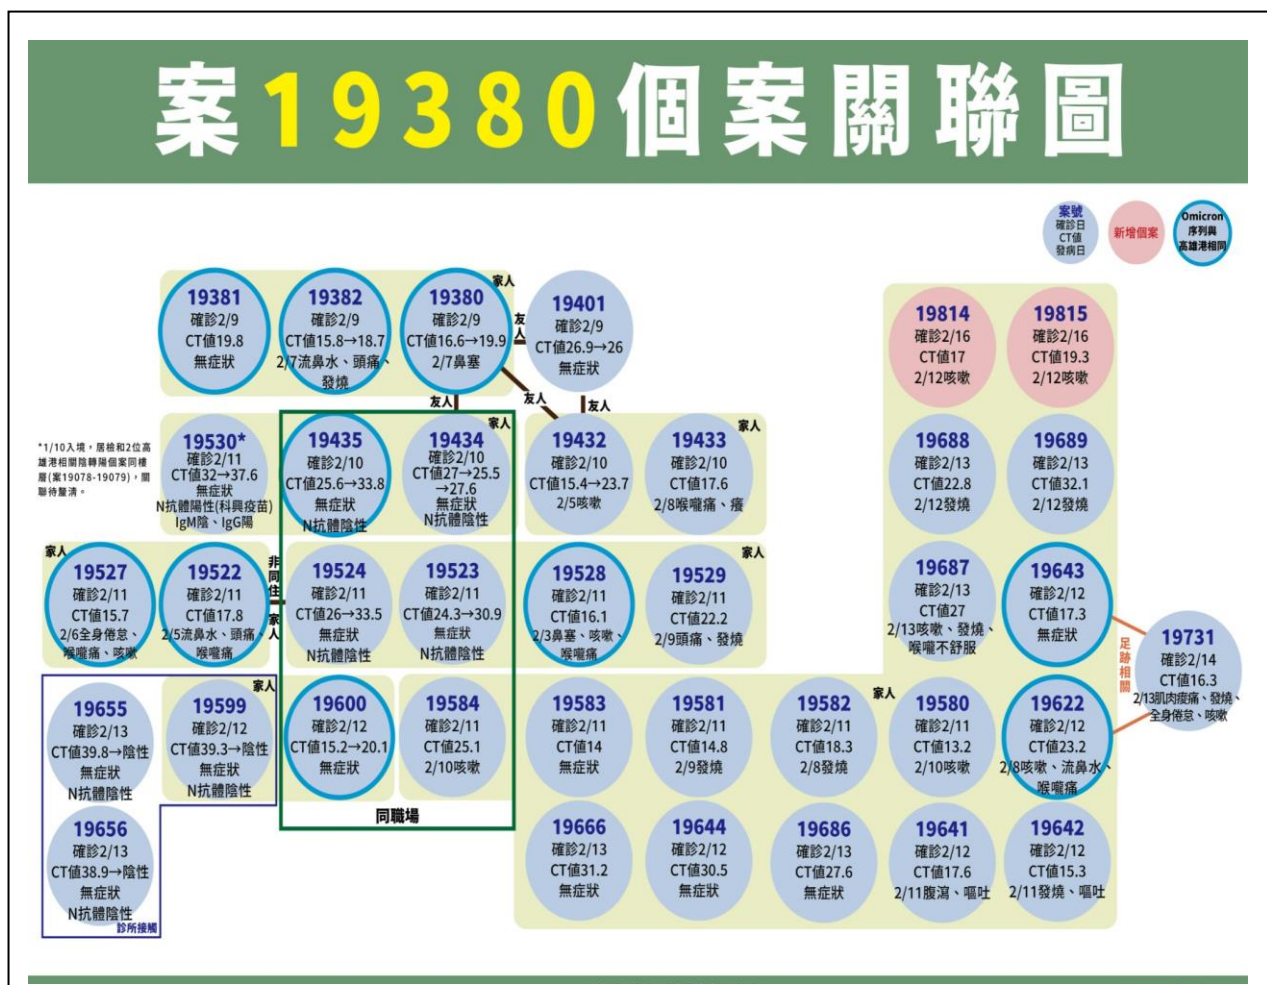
案19380個案關聯圖

案號
確診日
CT值
發病日

新增個案

Omicron
序列與
高雄港相同

家人

19381
確診2/9
CT值19.8
無症狀

19382
確診2/9
CT值15.8→18.7
2/7流鼻水、頭痛、發燒

19380
確診2/9
CT值16.6→19.9
2/7鼻塞

友人

19401
確診2/9
CT值26.9→26
無症狀

友人

友人

友人

*1/10入境，居檢和2位高雄港相關陰轉陽個案同樓層(案19078-19079)，關聯待釐清。

19530*
確診2/11
CT值32→37.6
無症狀
N抗體陽性(科興疫苗)
IgM陰、IgG陽

19435
確診2/10
CT值25.6→33.8
無症狀
N抗體陰性

家人

19434
確診2/10
CT值27→25.5→27.6
無症狀
N抗體陰性

19432
確診2/10
CT值15.4→23.7
2/5咳嗽

家人

19433
確診2/10
CT值17.6
2/8喉嚨痛、癢

家人

19527
確診2/11
CT值15.7
2/6全身倦怠、喉嚨痛、咳嗽

19522
確診2/11
CT值17.8
2/5流鼻水、頭痛、喉嚨痛

非同住家人

19524
確診2/11
CT值26→33.5
無症狀
N抗體陰性

19523
確診2/11
CT值24.3→30.9
無症狀
N抗體陰性

19528
確診2/11
CT值16.1
2/3鼻塞、咳嗽、喉嚨痛

家人

19529
確診2/11
CT值22.2
2/9頭痛、發燒

19655
確診2/13
CT值39.8→陰性
無症狀
N抗體陰性

家人

19599
確診2/12
CT值39.3→陰性
無症狀
N抗體陰性

19600
確診2/12
CT值15.2→20.1
無症狀

19584
確診2/11
CT值25.1
2/10咳嗽

同職場

19656
確診2/13
CT值38.9→陰性
無症狀
N抗體陰性
診所接觸

19814
確診2/16
CT值17
2/12咳嗽

19815
確診2/16
CT值19.3
2/12咳嗽

19688
確診2/13
CT值22.8
2/12發燒

19689
確診2/13
CT值32.1
2/12發燒

19687
確診2/13
CT值27
2/13咳嗽、發燒、喉嚨不舒服

19643
確診2/12
CT值17.3
無症狀

足跡相關

19731
確診2/14
CT值16.3
2/13肌肉痠痛、發燒、全身倦怠、咳嗽

19583
確診2/11
CT值14
無症狀

19581
確診2/11
CT值14.8
2/9發燒

19582
確診2/11
CT值18.3
2/8發燒

家人

19580
確診2/11
CT值13.2
2/10咳嗽

19622
確診2/12
CT值23.2
2/8咳嗽、流鼻水、喉嚨痛

19666
確診2/13
CT值31.2
無症狀

19644
確診2/12
CT值30.5
無症狀

19686
確診2/13
CT值27.6
無症狀

19641
確診2/12
CT值17.6
2/11腹瀉、嘔吐

19642
確診2/12
CT值15.3
2/11發燒、嘔吐